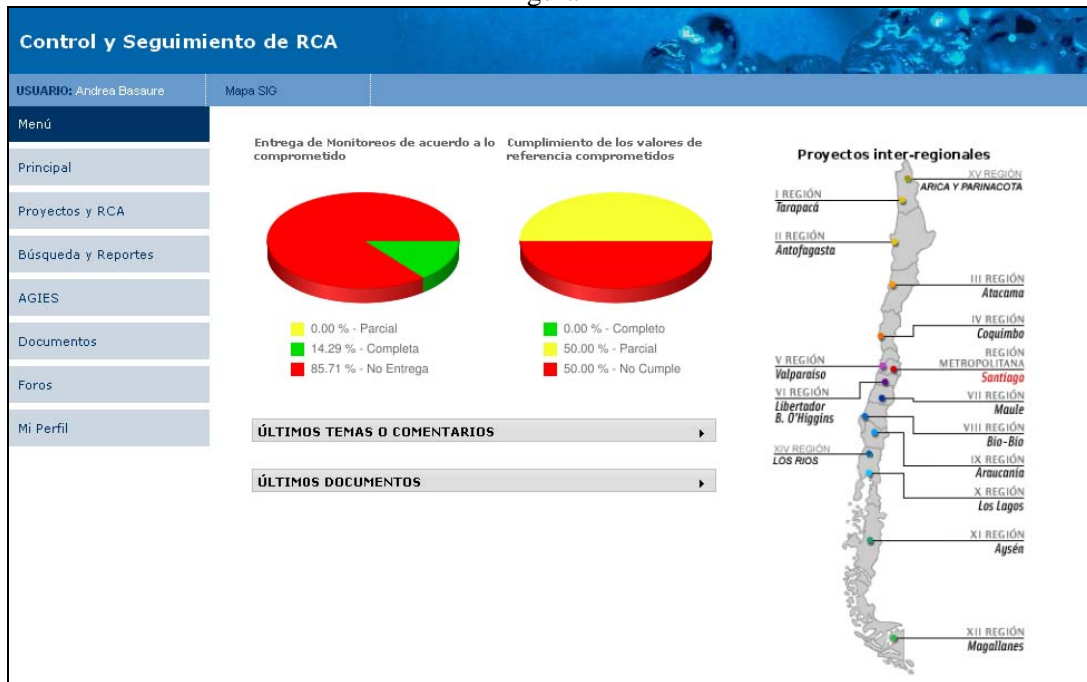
Control y Seguimiento de RCA

USUARIO: Andrea Basaure

Mapa SIG

Menú

Principal

Proyectos y RCA

Búsqueda y Reportes

AGIES

Documentos

Foros

Mi Perfil

Entrega de Monitoreos de acuerdo a lo comprometido

0.00 % - Parcial
14.29 % - Completa
85.71 % - No Entrega

Cumplimiento de los valores de referencia comprometidos

0.00 % - Completo
50.00 % - Parcial
50.00 % - No Cumple

ÚLTIMOS TEMAS O COMENTARIOS

ÚLTIMOS DOCUMENTOS

Proyectos inter-regionales

XV REGIÓN
ARICA Y PARINACOTA

I REGIÓN
Tarapacá

II REGIÓN
Antofagasta

III REGIÓN
Atacama

IV REGIÓN
Coquimbo

REGIÓN METROPOLITANA
Santiago

V REGIÓN
Valparaiso

VI REGIÓN
Libertador B. O'Higgins

VII REGIÓN
Maule

VIII REGIÓN
Bio-Bio

XIV REGIÓN
LOS RIOS

IX REGIÓN
Araucanía

X REGIÓN
Los Lagos

XI REGIÓN
Aysén

XII REGIÓN
Magallanes